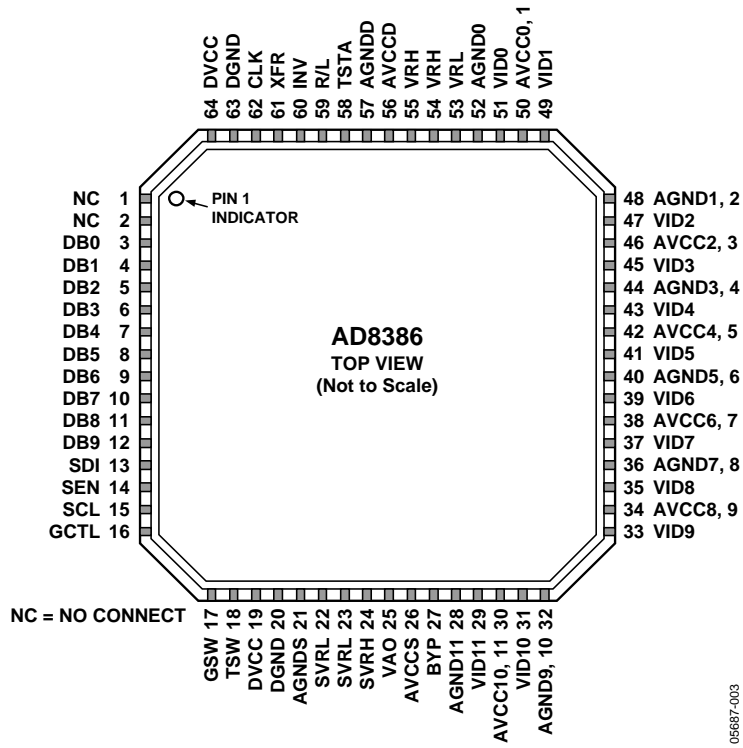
64 DVCC
63 DGND
62 CLK
61 XFR
60 INV
59 R/L
58 TSTA
57 AGNDD
56 AVCCD
55 VRH
54 VRH
53 VRL
52 AGND0
51 VID0
50 AVCC0, 1
49 VID1

NC 1
NC 2
DB0 3
DB1 4
DB2 5
DB3 6
DB4 7
DB5 8
DB6 9
DB7 10
DB8 11
DB9 12
SDI 13
SEN 14
SCL 15
GCTL 16

PIN 1 INDICATOR

AD8386
TOP VIEW
(Not to Scale)

48 AGND1, 2
47 VID2
46 AVCC2, 3
45 VID3
44 AGND3, 4
43 VID4
42 AVCC4, 5
41 VID5
40 AGND5, 6
39 VID6
38 AVCC6, 7
37 VID7
36 AGND7, 8
35 VID8
34 AVCC8, 9
33 VID9

NC = NO CONNECT

GSW 17
TSW 18
DVCC 19
DGND 20
AGNDS 21
SVRL 22
SVRL 23
SVRH 24
VAO 25
AVCCS 26
BYP 27
AGND11 28
VID11 29
AVCC10, 11 30
VID10 31
AGND9, 10 32

05687-003